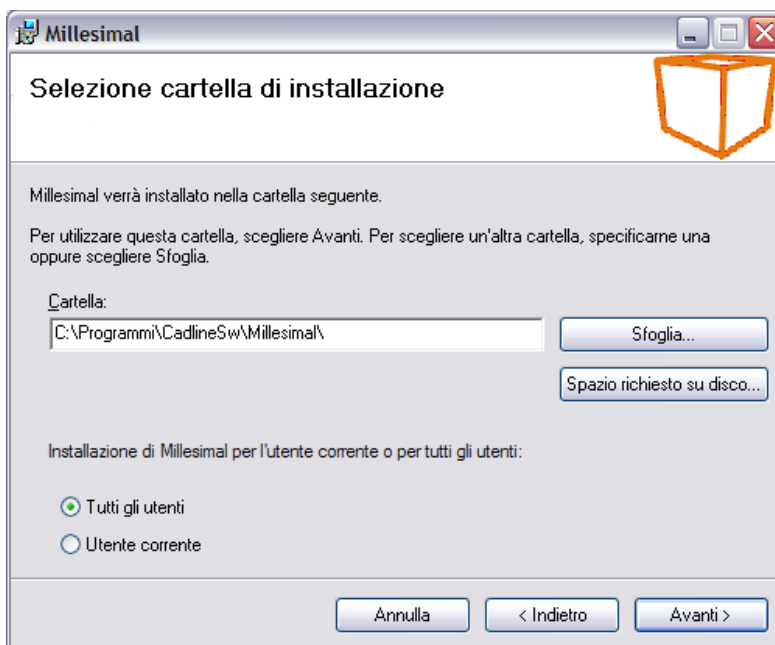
Millesimal

Selezione cartella di installazione

Millesimal verrà installato nella cartella seguente.

Per utilizzare questa cartella, scegliere Avanti. Per scegliere un'altra cartella, specificarne una oppure scegliere Sfoglia.

Cartella:

C:\Programmi\CadlineSw\Millesimal\

Sfoglia...

Spazio richiesto su disco...

Installazione di Millesimal per l'utente corrente o per tutti gli utenti:

Tutti gli utenti

Utente corrente

Annulla

< Indietro

Avanti >